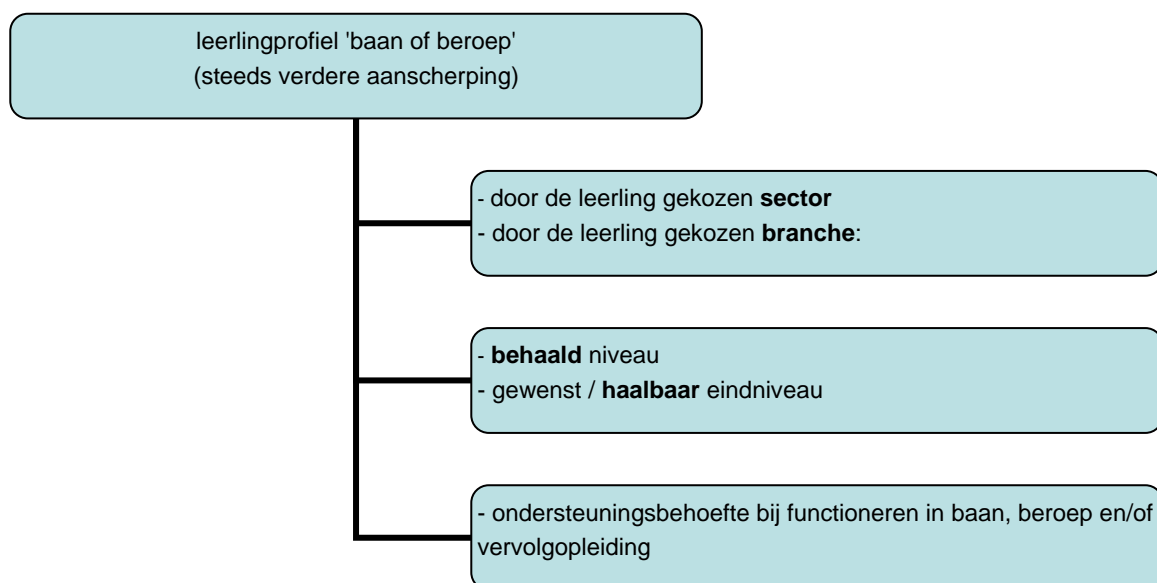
leerlingprofiel 'baan of beroep'
(steeds verdere aanscherping)

- door de leerling gekozen **sector**
- door de leerling gekozen **branche**:

- **behaald** niveau
- gewenst / **haalbaar** eindniveau

- ondersteuningsbehoefte bij functioneren in baan, beroep en/of vervolgopleiding